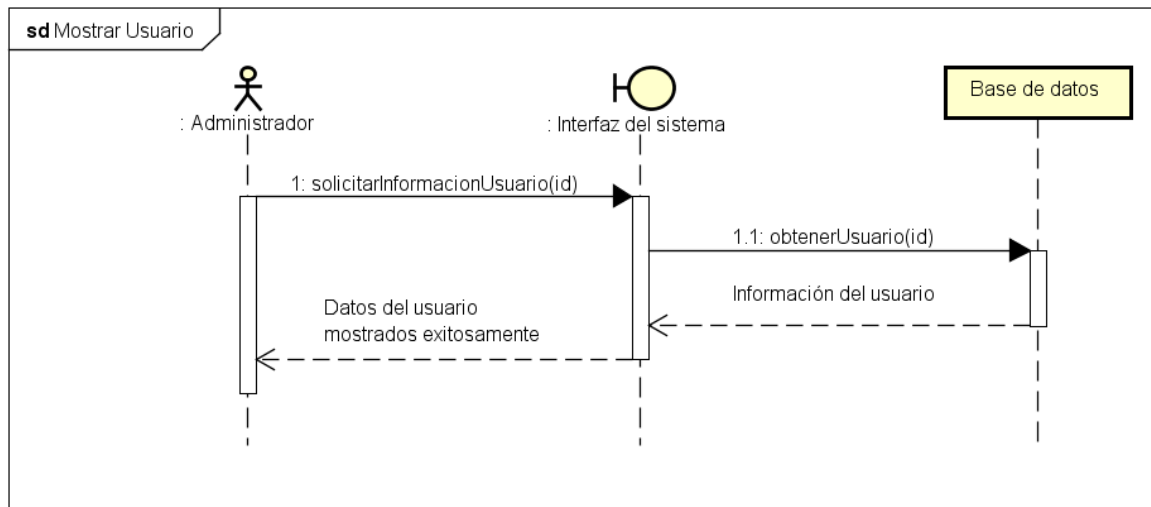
sd Mostrar Usuario

: Administrador

: Interfaz del sistema

Base de datos

1: solicitarInformacionUsuario(id)

1.1: obtenerUsuario(id)

Información del usuario

Datos del usuario mostrados exitosamente